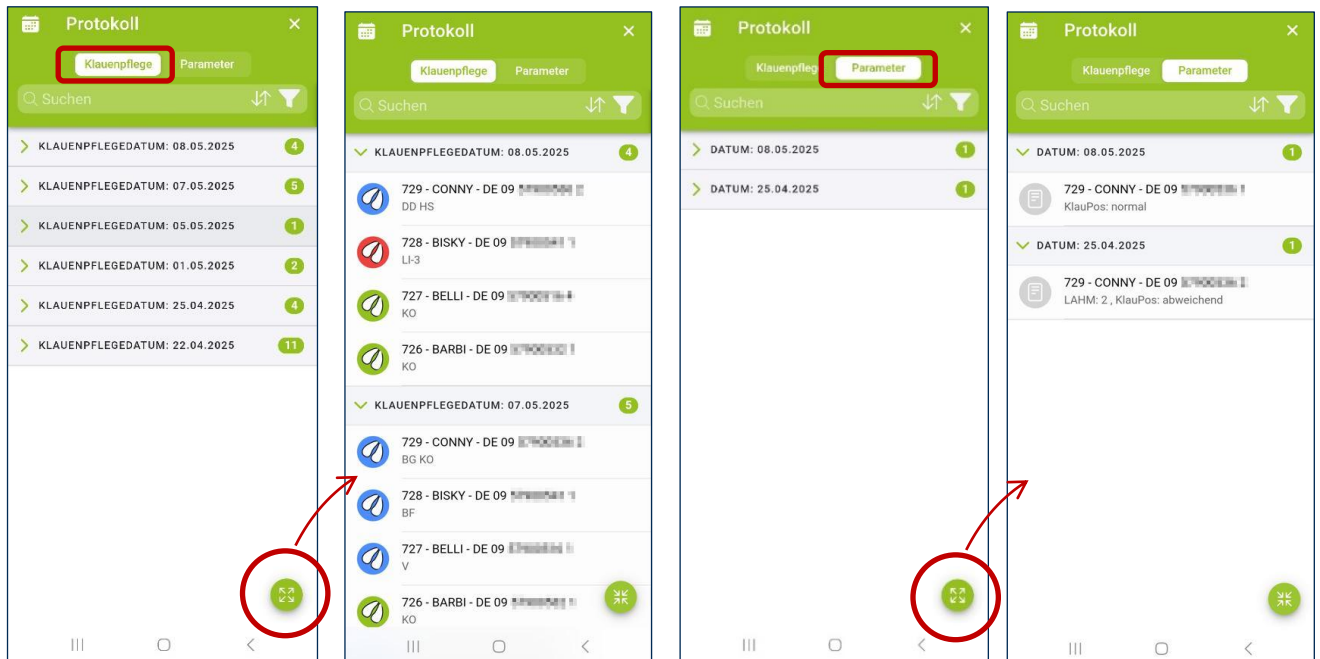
Protokoll
×
Klauenpflege Parameter
Suchen
KLAUENPFLEGEDATUM: 08.05.2025 4
KLAUENPFLEGEDATUM: 07.05.2025 5
KLAUENPFLEGEDATUM: 05.05.2025 1
KLAUENPFLEGEDATUM: 01.05.2025 2
KLAUENPFLEGEDATUM: 25.04.2025 4
KLAUENPFLEGEDATUM: 22.04.2025 11

Protokoll
×
Klauenpflege Parameter
Suchen
KLAUENPFLEGEDATUM: 08.05.2025 4
729 - CONNY - DE 09 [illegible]
DD HS
728 - BISKY - DE 09 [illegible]
LI-3
727 - BELLI - DE 09 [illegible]
KO
726 - BARBI - DE 09 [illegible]
KO
KLAUENPFLEGEDATUM: 07.05.2025 5
729 - CONNY - DE 09 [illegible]
BG KO
728 - BISKY - DE 09 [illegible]
BF
727 - BELLI - DE 09 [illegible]
V
726 - BARBI - DE 09 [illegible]
KO

Protokoll
×
Klauenpflege Parameter
Suchen
DATUM: 08.05.2025 1
DATUM: 25.04.2025 1

Protokoll
×
Klauenpflege Parameter
Suchen
DATUM: 08.05.2025 1
729 - CONNY - DE 09 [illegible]
KlauPos: normal
DATUM: 25.04.2025 1
729 - CONNY - DE 09 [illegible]
LAHM: 2 , KlauPos: abweichend